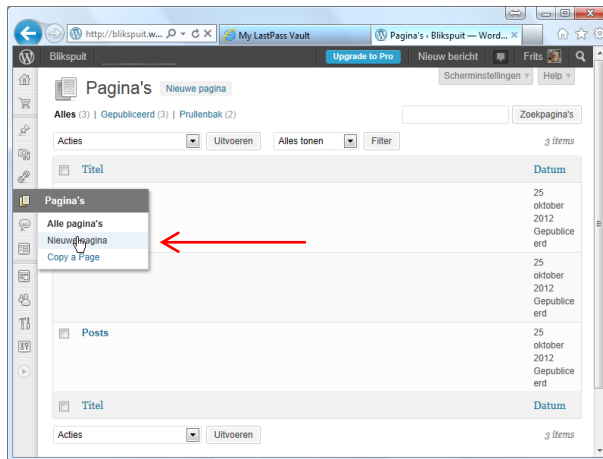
http://blikspuit.w...

My LastPass Vault

Pagina's ‹ Blikspuit — Word...

Blikspuit

Upgrade to Pro

Nieuw bericht

Frits

Schermistellingen ▾

Help ▾

Pagina's

Nieuwe pagina

Alles (3) | Gepubliceerd (3) | Prullenbak (2)

Zoekpagina's

Acties

Uitvoeren

Alles tonen

Filter

3 items

| | Titel | Datum |
|---|---|---|
| | | 25 oktober 2012 Gepubliceerd |
| | | 25 oktober 2012 Gepubliceerd |
| | Posts | 25 oktober 2012 Gepubliceerd |
| | Titel | Datum |

Pagina's

Alle pagina's

Nieuwe pagina

Copy a Page

Acties

Uitvoeren

3 items